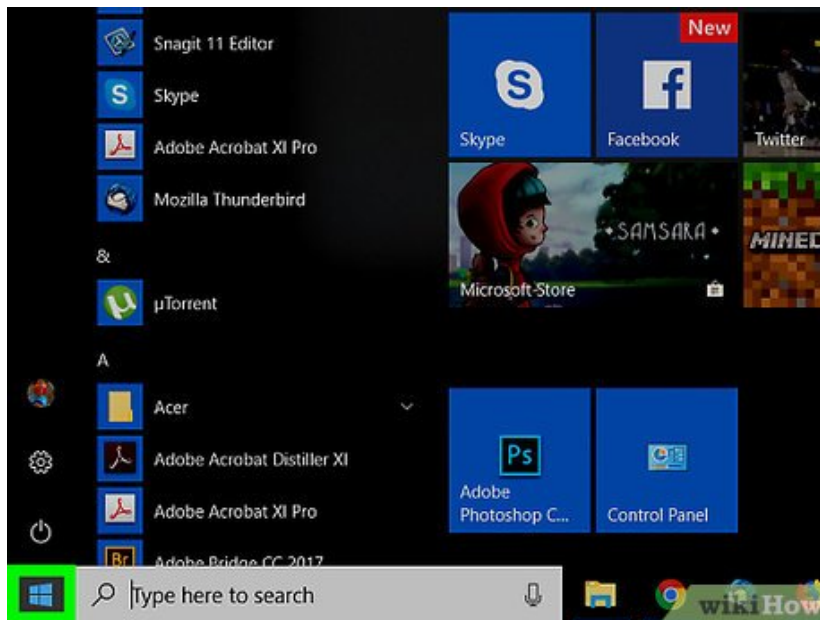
Snagit 11 Editor
Skype
Adobe Acrobat XI Pro
Mozilla Thunderbird
&
µTorrent
A
Acer
Adobe Acrobat Distiller XI
Adobe Acrobat XI Pro
Adobe Bridge CC 2017

Skype
New
Facebook
Twitter
SAMSARA
Microsoft Store
MINEC
Ps
Adobe Photoshop C...
Control Panel

Type here to search
wikiHow